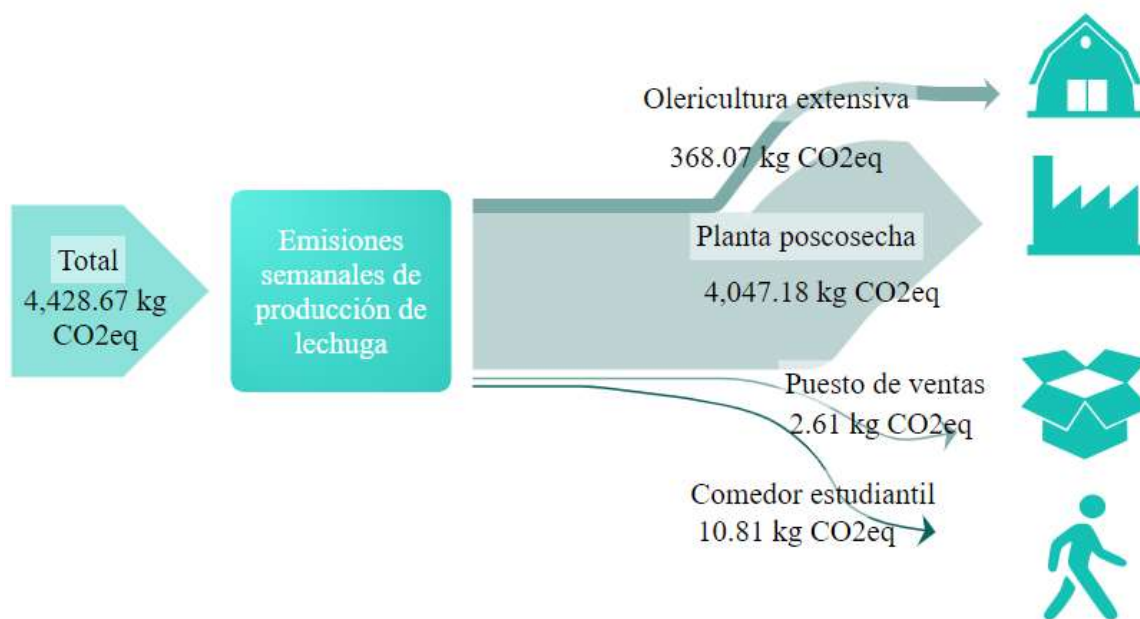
Total
4,428.67 kg CO2eq

Emisiones semanales de producción de lechuga

Olericultura extensiva
368.07 kg CO2eq

Planta poscosecha
4,047.18 kg CO2eq

Puesto de ventas
2.61 kg CO2eq

Comedor estudiantil
10.81 kg CO2eq